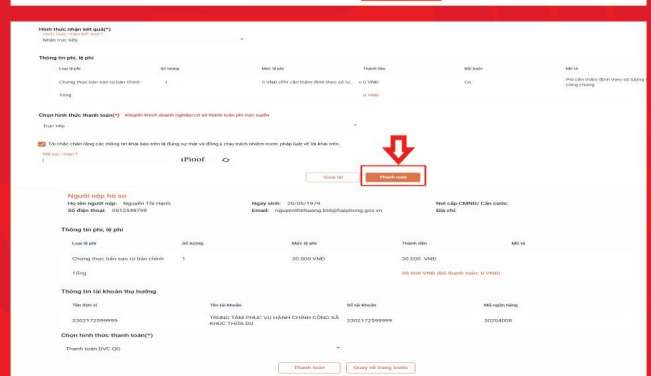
Hình thức nhận kết quả(*)
Hình thức nhận kết quả *
Nhận trực tiếp

Thông tin phí, lệ phí

| Loại lệ phí | Số lượng | Mức lệ phí | Thành tiền | Bắt buộc | Mô tả |
|---|---|---|---|---|---|
| Chứng thực bản sao từ bản chính | 1 | 0 VNĐ (Phí căn thẩm định theo số lư... | 0 VNĐ | Có | Phí căn thẩm định theo số lượng công chứng |
| Tổng | | | 0 VNĐ | | |

Chọn hình thức thanh toán(*) Khuyến khích doanh nghiệp/cá sử thanh toán phí trực tuyến
Trực tiếp

Tôi chắc chắn rằng các thông tin khai báo trên là đúng sự thật và đồng ý chịu trách nhiệm trước pháp luật về lời khai trên.
Mã xác nhận *
iPioof

Quay lại Thanh toán

Người nộp hồ sơ
Họ tên người nộp: Nguyễn Thị Hạnh
Số điện thoại: 0912348799
Ngày sinh: 20/05/1979
Email: nguyenthithuong.ktd@haiphong.gov.vn
Nơi cấp CMND/ Căn cước:
Địa chỉ:

Thông tin phí, lệ phí

| Loại lệ phí | Số lượng | Mức lệ phí | Thành tiền | Mô tả |
|---|---|---|---|---|
| Chứng thực bản sao từ bản chính | 1 | 30.000 VNĐ | 30.000 VNĐ | |
| Tổng | | | 30.000 VNĐ (Đã thanh toán: 0 VNĐ) | |

Thông tin tài khoản thụ hưởng

| Tên đơn vị | Tên tài khoản | Số tài khoản | Mã ngân hàng |
|---|---|---|---|
| 2302172599999 | TRUNG TÂM PHỤC VỤ HÀNH CHÍNH CÔNG XÃ KHÚC THỪA DỤ | 2302172599999 | 30204008 |

Chọn hình thức thanh toán(*)
Thanh toán DVC QG

Thanh toán Quay về trang trước